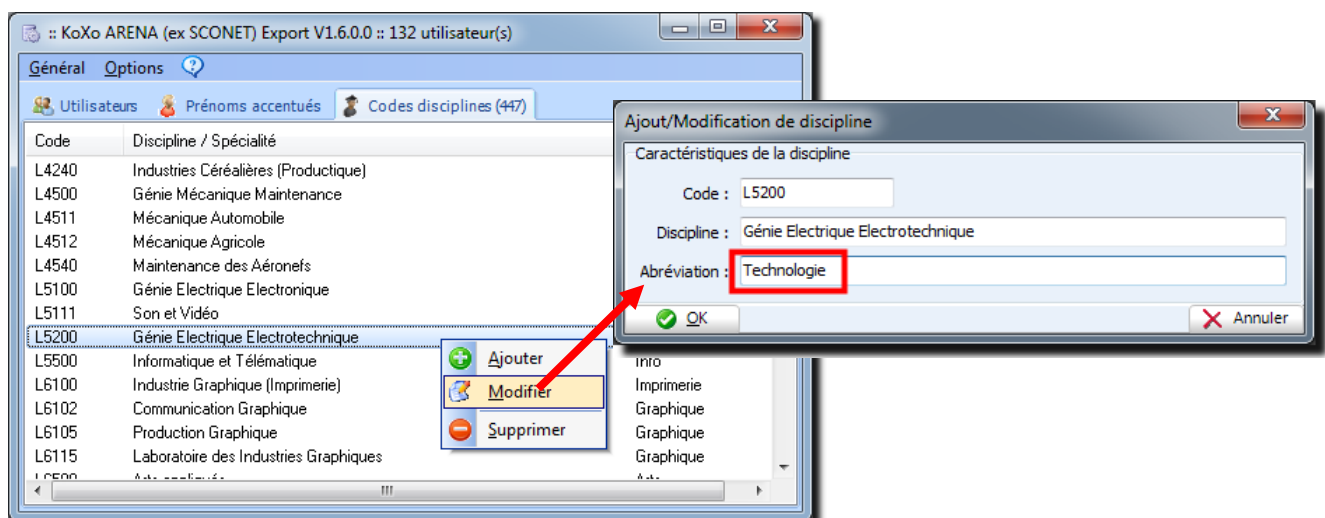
:: KoXo ARENA (ex SCONET) Export V1.6.0.0 :: 132 utilisateur(s)

Général Options

Utilisateurs Prénoms accentués Codes disciplines (447)

| Code | Discipline / Spécialité | |
|---|---|---|
| L4240 | Industries Céréalières (Productique) | |
| L4500 | Génie Mécanique Maintenance | |
| L4511 | Mécanique Automobile | |
| L4512 | Mécanique Agricole | |
| L4540 | Maintenance des Aéronefs | |
| L5100 | Génie Electrique Electronique | |
| L5111 | Son et Vidéo | |
| L5200 | Génie Electrique Electrotechnique | |
| L5500 | Informatique et Télématique | Info |
| L6100 | Industrie Graphique (Imprimerie) | Imprimerie |
| L6102 | Communication Graphique | Graphique |
| L6105 | Production Graphique | Graphique |
| L6115 | Laboratoire des Industries Graphiques | Graphique |
| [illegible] | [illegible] | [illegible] |

Ajouter
Modifier
Supprimer

Ajout/Modification de discipline

Caractéristiques de la discipline

Code : L5200

Discipline : Génie Electrique Electrotechnique

Abréviation : Technologie

OK

Annuler